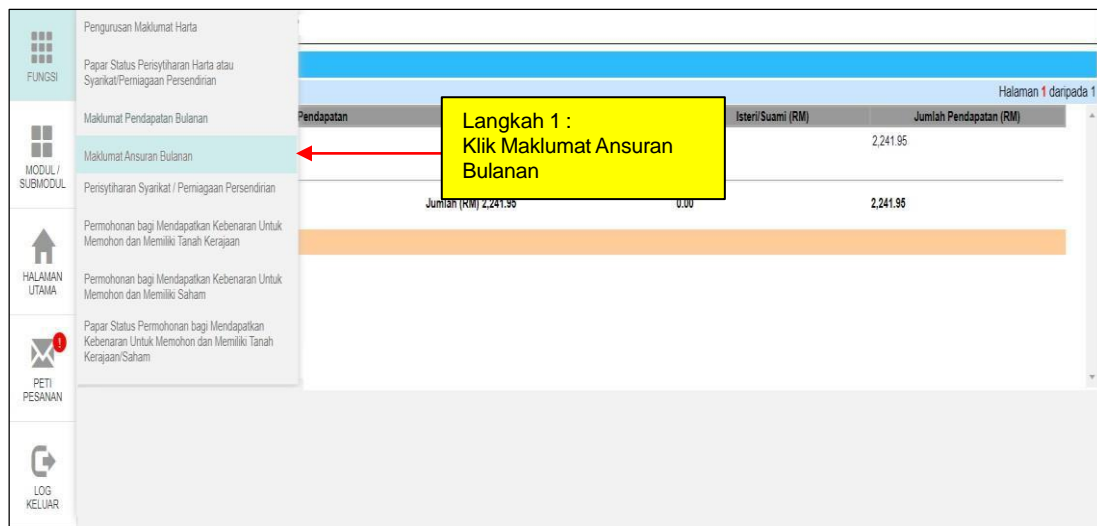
FUNGSI

MODUL / SUBMODUL

HALAMAN UTAMA

PETI PESANAN

LOG KELUAR

Pengurusan Maklumat Harta

Papar Status Perisytiharan Harta atau Syarikat/Perniagaan Persendirian

Maklumat Pendapatan Bulanan

Maklumat Ansuran Bulanan

Perisytiharan Syarikat / Perniagaan Persendirian

Permohonan bagi Mendapatkan Kebenaran Untuk Memohon dan Memiliki Tanah Kerajaan

Permohonan bagi Mendapatkan Kebenaran Untuk Memohon dan Memiliki Saham

Papar Status Permohonan bagi Mendapatkan Kebenaran Untuk Memohon dan Memiliki Tanah Kerajaan/Saham

Halaman 1 daripada 1

| Pendapatan | | Isteri/Suami (RM) | Jumlah Pendapatan (RM) |
|---|---|---|---|
| | | | 2,241.95 |
| | Jumlah (RM) 2,241.95 | 0.00 | 2,241.95 |

Langkah 1 :
Klik Maklumat Ansuran Bulanan